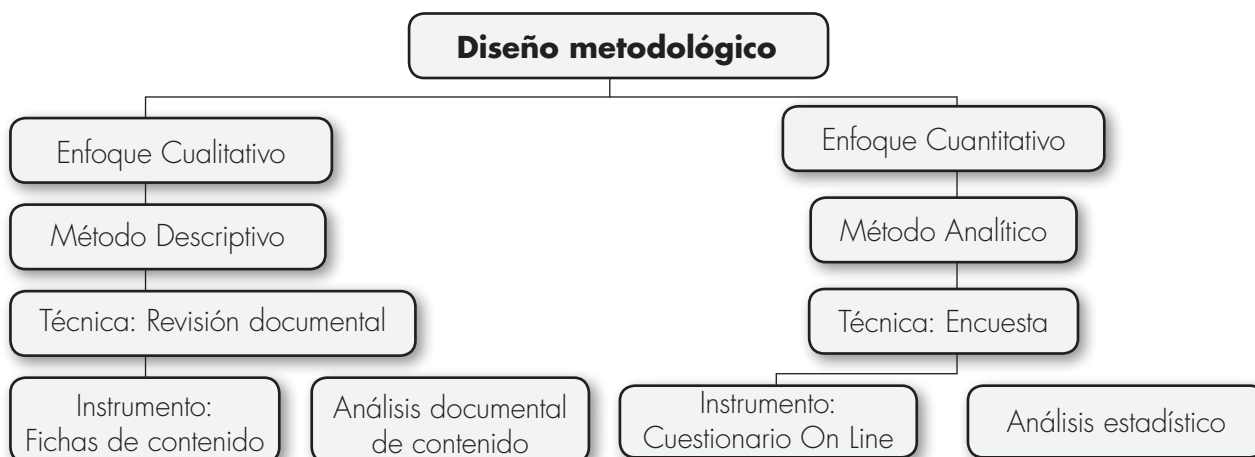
Diseño metodológico

Enfoque Cualitativo

Método Descriptivo

Técnica: Revisión documental

Instrumento: Fichas de contenido

Análisis documental de contenido

Enfoque Cuantitativo

Método Analítico

Técnica: Encuesta

Instrumento: Cuestionario On Line

Análisis estadístico